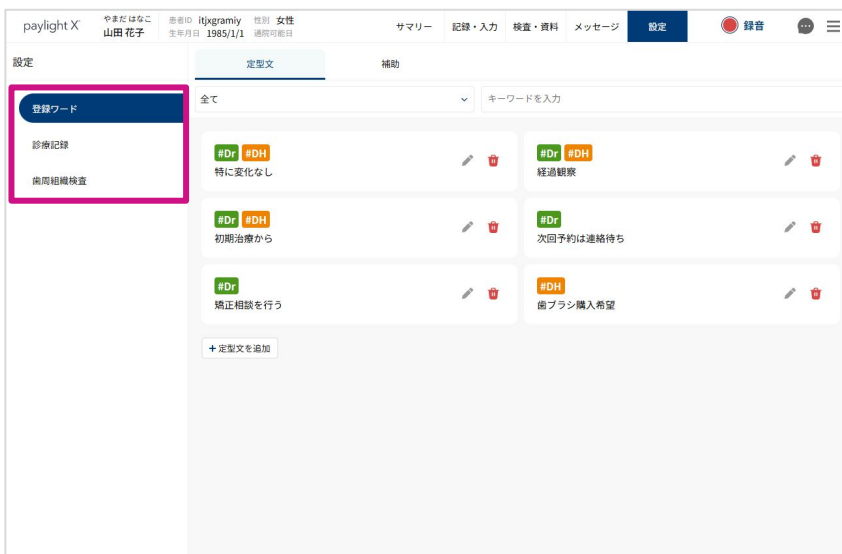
paylight X
やまだ はなこ
山田 花子
患者ID itjxgramiy 性別 女性
生年月日 1985/1/1 通院可能日
サマリー 記録・入力 検査・資料 メッセージ 設定
録音

設定
登録ワード
診療記録
歯周組織検査

定型文 補助
全て
キーワードを入力

#Dr #DH
特に変化なし

#Dr #DH
経過観察

#Dr #DH
初期治療から

#Dr
次回予約は連絡待ち

#Dr
矯正相談を行う

#DH
歯ブラシ購入希望

+ 定型文を追加